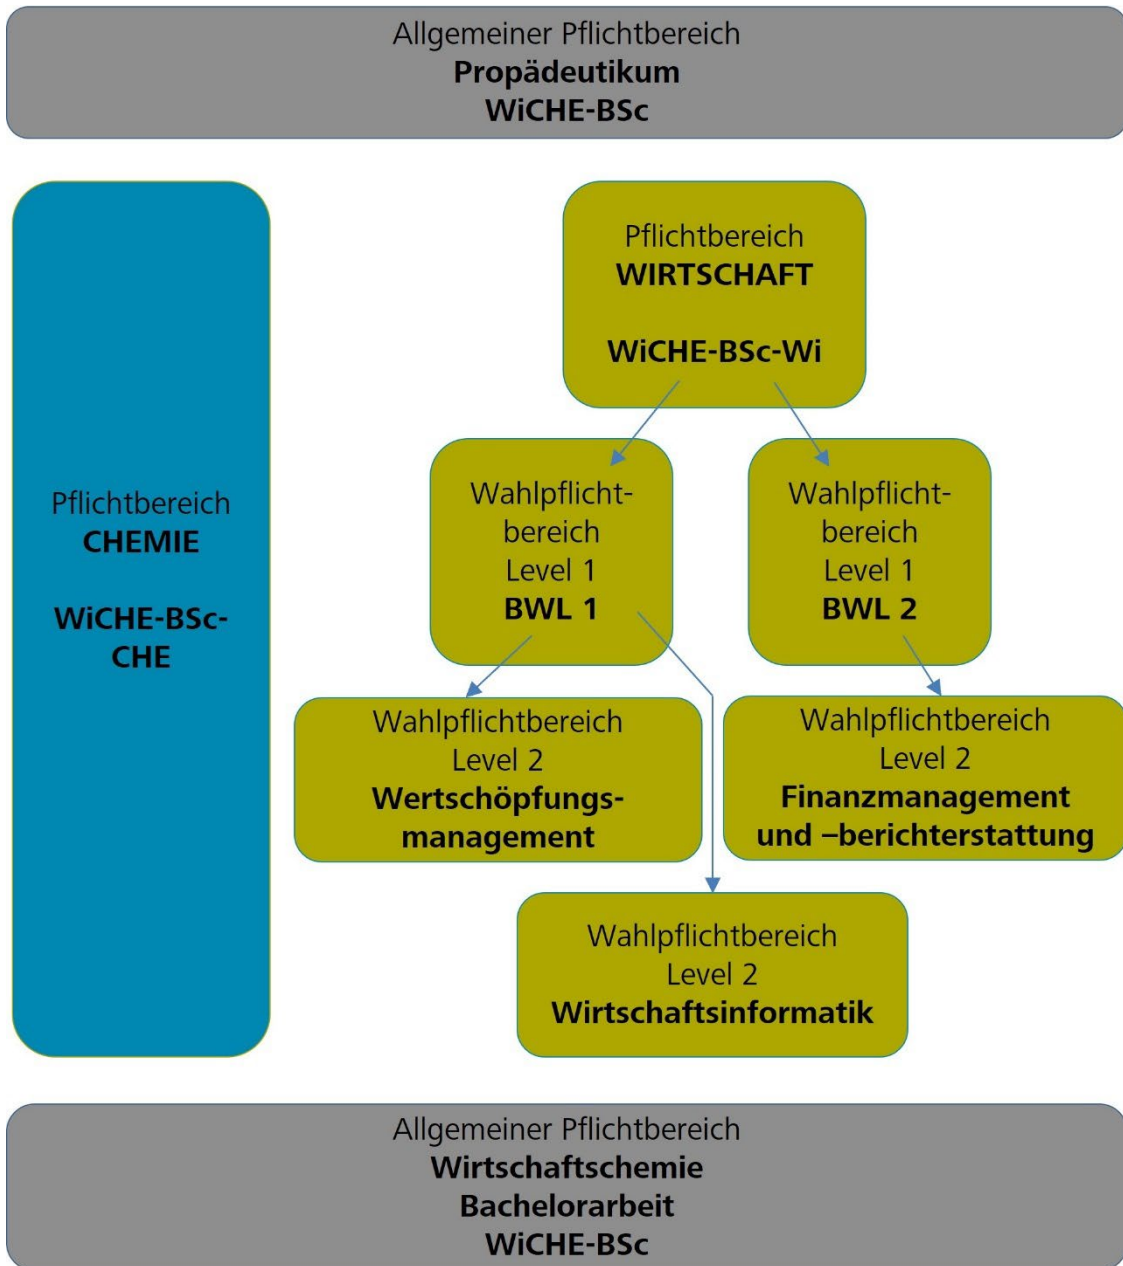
Allgemeiner Pflichtbereich
Propädeutikum
WiCHE-BSc

Pflichtbereich
CHEMIE

WiCHE-BSc-CHE

Pflichtbereich
WIRTSCHAFT

WiCHE-BSc-Wi

Wahlpflichtbereich
Level 1
BWL 1

Wahlpflichtbereich
Level 1
BWL 2

Wahlpflichtbereich
Level 2
Wertschöpfungsmanagement

Wahlpflichtbereich
Level 2
Finanzmanagement und –berichterstattung

Wahlpflichtbereich
Level 2
Wirtschaftsinformatik

Allgemeiner Pflichtbereich
Wirtschaftschemie
Bachelorarbeit
WiCHE-BSc